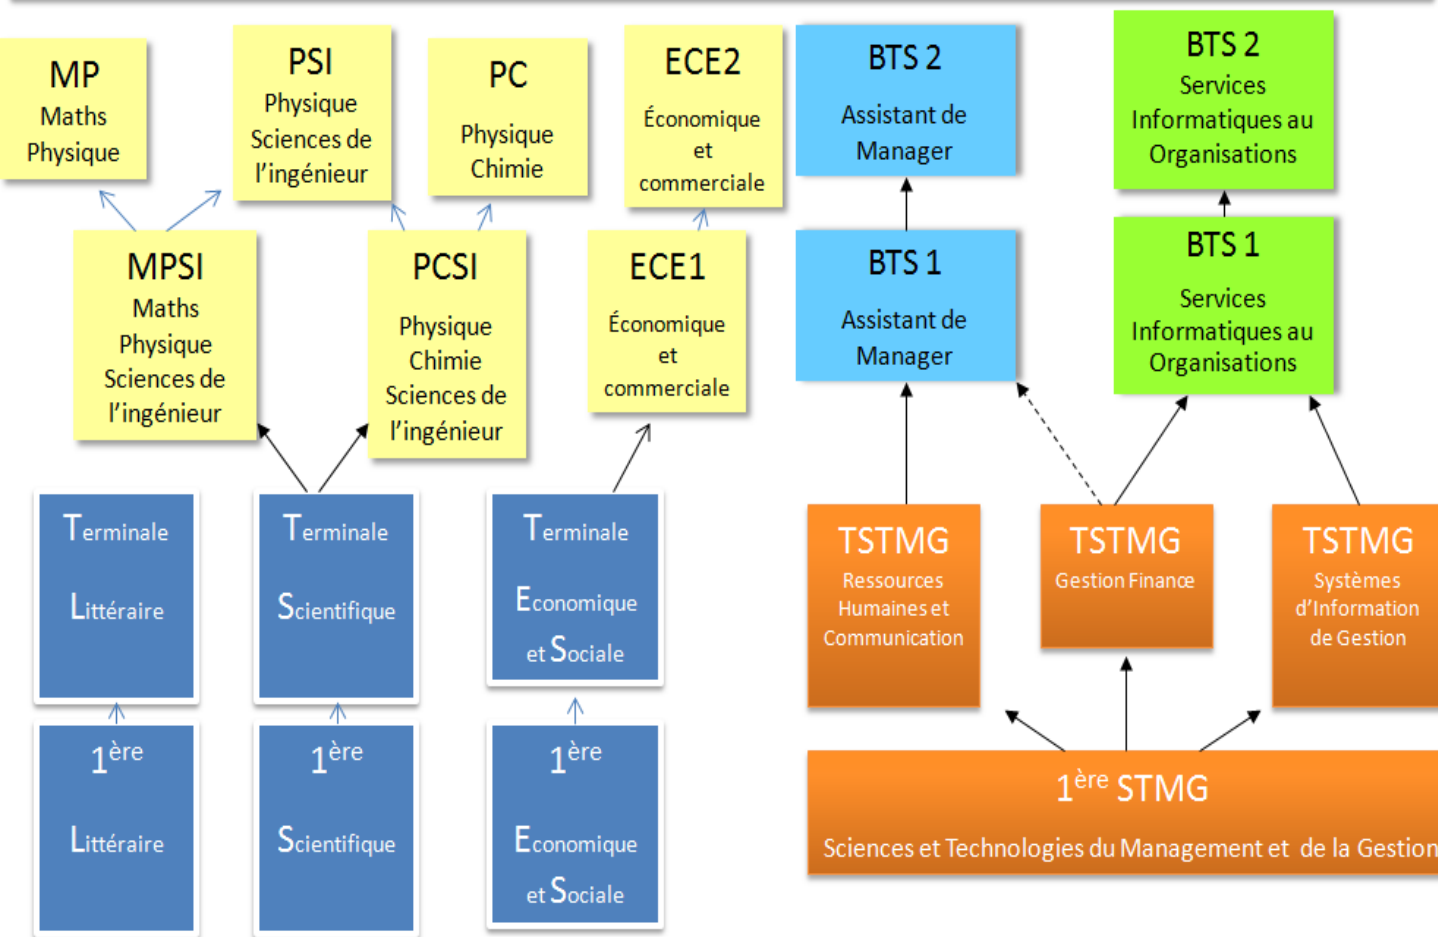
MP
Maths
Physique

PSI
Physique
Sciences de l'ingénieur

PC
Physique
Chimie

ECE2
Économique et commerciale

BTS 2
Assistant de Manager

BTS 2
Services Informatiques au Organisations

MPSI
Maths
Physique
Sciences de l'ingénieur

PCSI
Physique
Chimie
Sciences de l'ingénieur

ECE1
Économique et commerciale

BTS 1
Assistant de Manager

BTS 1
Services Informatiques au Organisations

Terminale
Littéraire

Terminale
Scientifique

Terminale
Economique et Sociale

TSTMG
Ressources Humaines et Communication

TSTMG
Gestion Finance

TSTMG
Systèmes d'Information de Gestion

$1^{ère}$
Littéraire

$1^{ère}$
Scientifique

$1^{ère}$
Economique et Sociale

$1^{ère}$ STMG
Sciences et Technologies du Management et de la Gestion